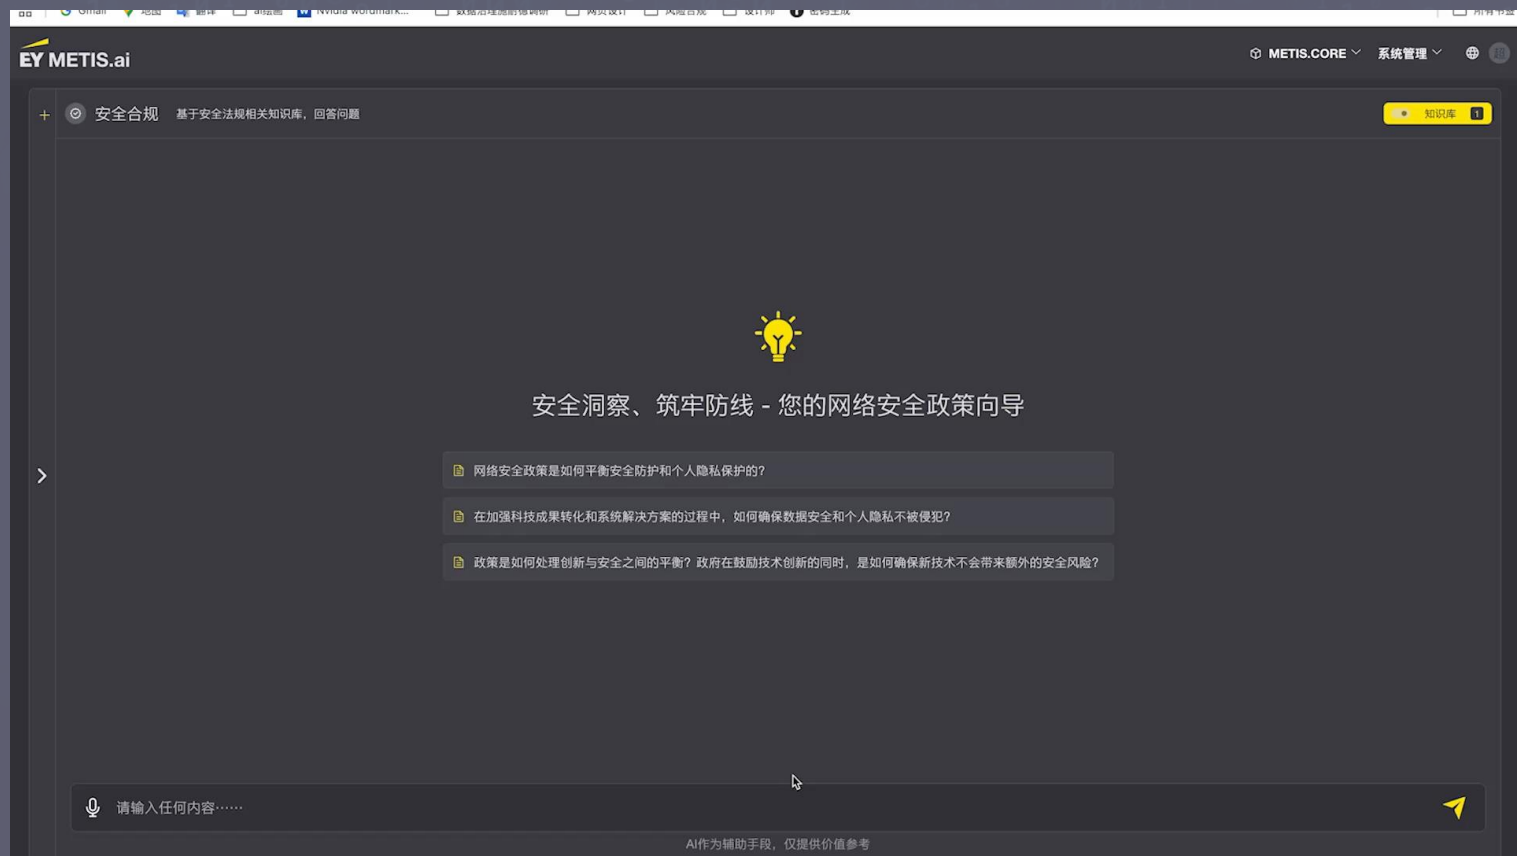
Gmail 地图 翻译 ai绘图 Nvidia wordmark... 数据治理调研信调研 网页设计 风险合规 设计师 图码生成 所有书签

EY METIS.ai

METIS.CORE 系统管理

+ 安全合规 基于安全法规相关知识库，回答问题

知识库 1

安全洞察、筑牢防线 - 您的网络安全政策向导

网络安全政策是如何平衡安全防护和个人隐私保护的?

在加强科技成果转化和系统解决方案的过程中，如何确保数据安全和个人隐私不被侵犯?

政策是如何处理创新与安全之间的平衡? 政府在鼓励技术创新的同时，是如何确保新技术不会带来额外的安全风险?

请输入任何内容……

AI作为辅助手段，仅提供价值参考